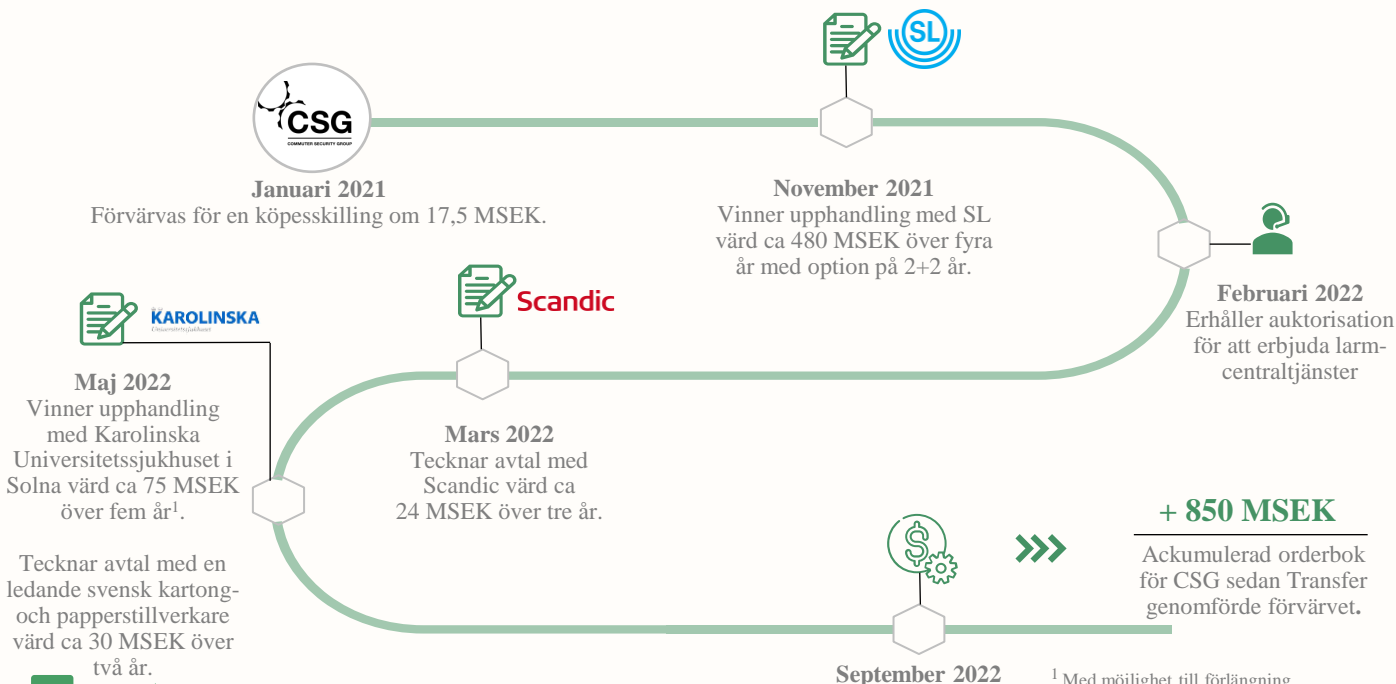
CSG
COMMUTER SECURITY GROUP

Januari 2021
Förvärvas för en köpesskilling om 17,5 MSEK.

SL

November 2021
Vinner upphandling med SL värd ca 480 MSEK över fyra år med option på 2+2 år.

Februari 2022
Erhåller auktorisation för att erbjuda larmcentraltjänster

Scandic

Mars 2022
Tecknar avtal med Scandic värd ca 24 MSEK över tre år.

KAROLINSKA
Universitetssjukhuset

Maj 2022
Vinner upphandling med Karolinska Universitetssjukhuset i Solna värd ca 75 MSEK över fem år$^1$.

Tecknar avtal med en ledande svensk kartong- och papperstillverkare värd ca 30 MSEK över två år.

+ 850 MSEK
Ackumulerad orderbok för CSG sedan Transfer genomförde förvärvet.

September 2022

$^1$ Med möjlighet till förlängning